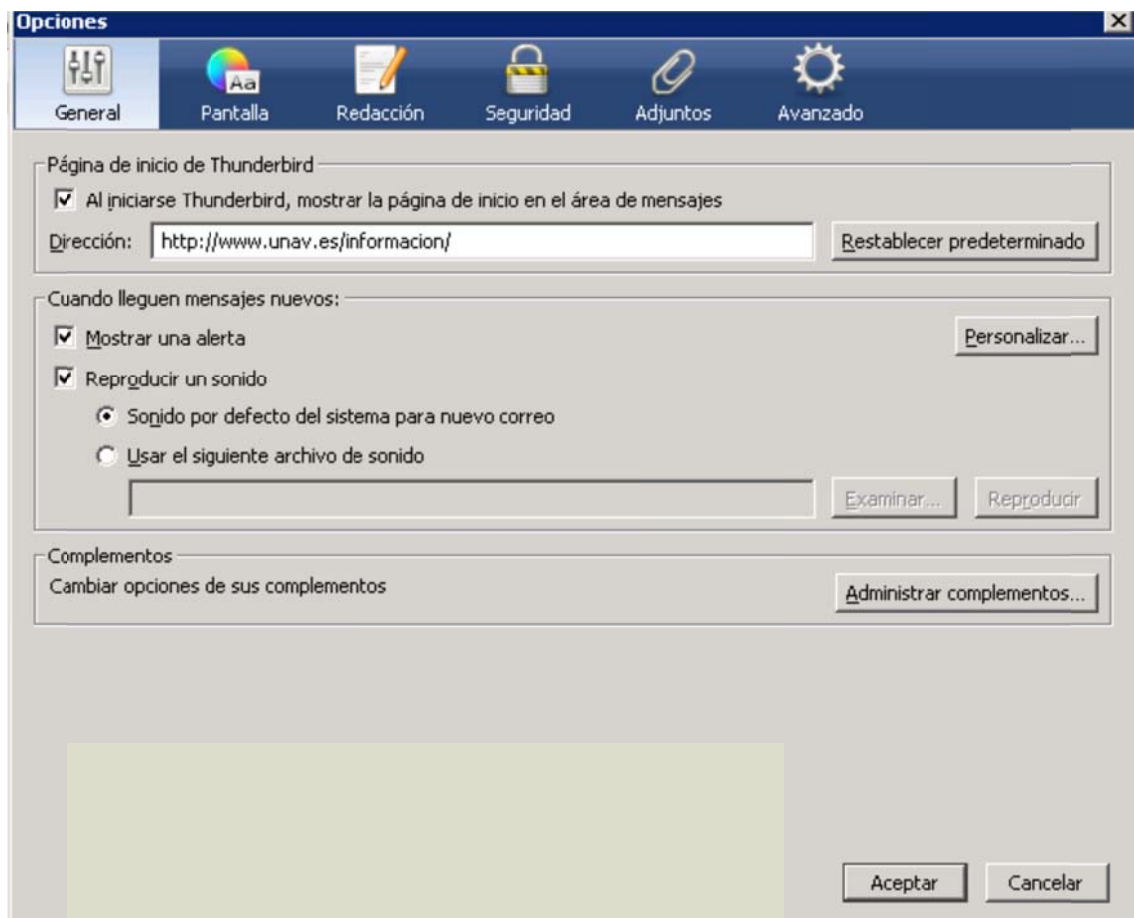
Opciones

General
Aa
Pantalla
Redacción
Seguridad
Adjuntos
Avanzado

Página de inicio de Thunderbird
Al iniciarse Thunderbird, mostrar la página de inicio en el área de mensajes
Dirección: http://www.unav.es/informacion/
Restablecer predeterminado

Cuando lleguen mensajes nuevos:
Mostrar una alerta
Personalizar...
Reproducir un sonido
Sonido por defecto del sistema para nuevo correo
Usar el siguiente archivo de sonido
Examinar...
Reproducir

Complementos
Cambiar opciones de sus complementos
Administrar complementos...

Aceptar
Cancelar